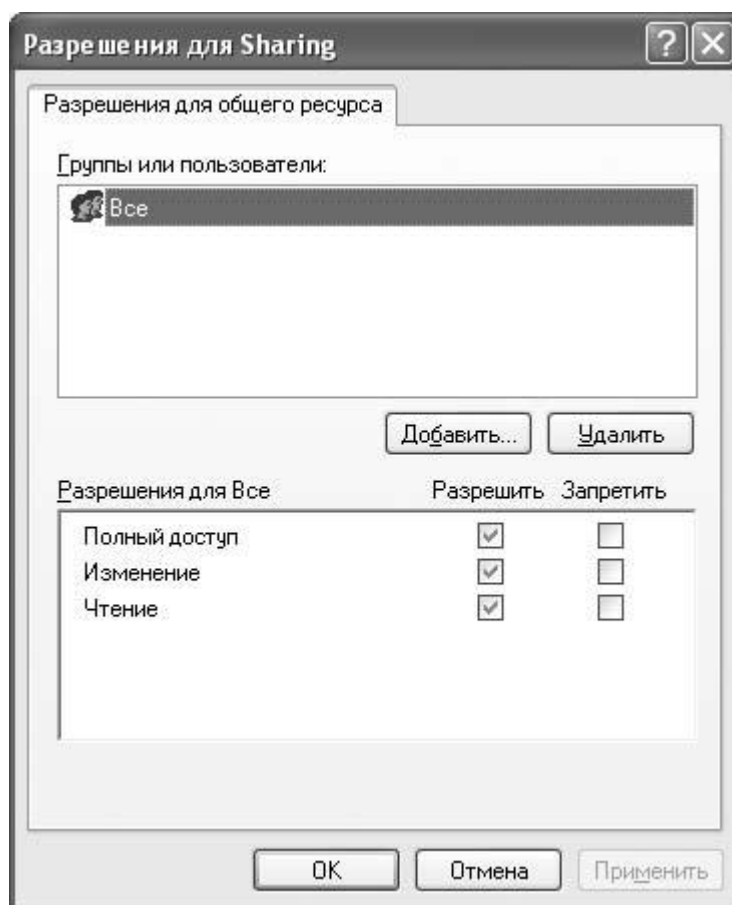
Разрешения для Sharing

Разрешения для общего ресурса

Группы или пользователи:

Все

Добавить...

Удалить

| Разрешения для Все | Разрешить | Запретить |
|---|---|---|
| Полный доступ | ☑ | ☐ |
| Изменение | ☑ | ☐ |
| Чтение | ☑ | ☐ |

OK

Отмена

Применить